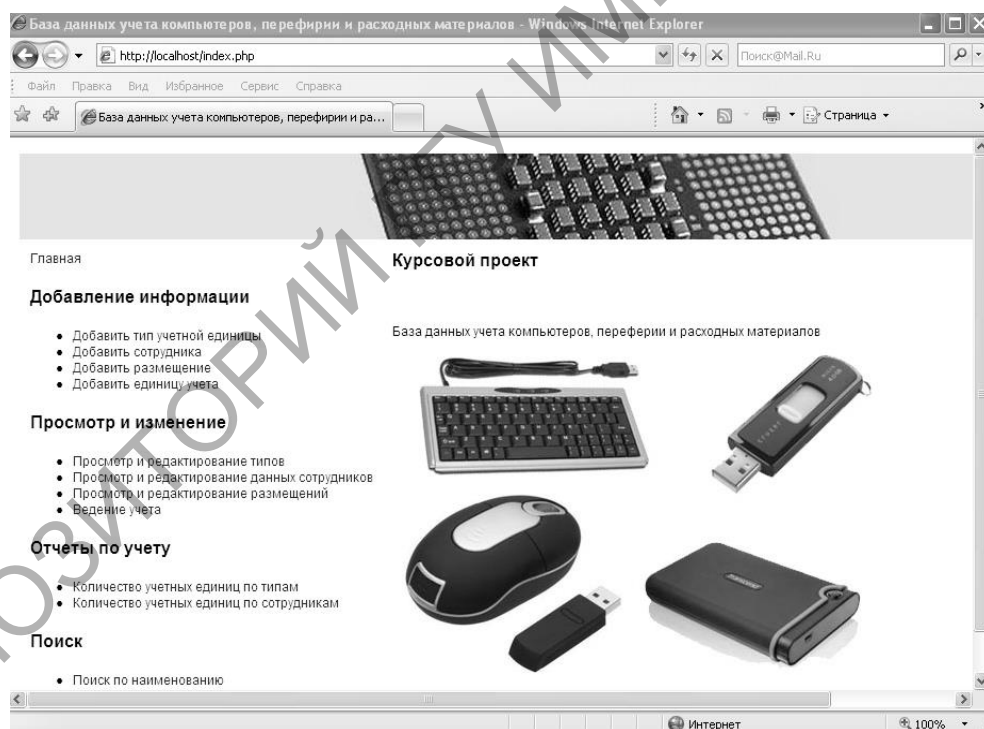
База данных учета компьютеров, перефирии и расходных материалов - Windows Internet Explorer

http://localhost/index.php

Поиск@Mail.Ru

Файл Правка Вид Избранное Сервис Справка

База данных учета компьютеров, перефирии и ра...

Страница

Главная

Добавление информации

- Добавить тип учетной единицы
- Добавить сотрудника
- Добавить размещение
- Добавить единицу учета

Просмотр и изменение

- Просмотр и редактирование типов
- Просмотр и редактирование данных сотрудников
- Просмотр и редактирование размещений
- Ведение учета

Отчеты по учету

- Количество учетных единиц по типам
- Количество учетных единиц по сотрудникам

Поиск

- Поиск по наименованию

Курсовой проект

База данных учета компьютеров, переферии и расходных материалов

Интернет

100%

РЕПОЗИТОРИЙ ГГУ ИМЕНИ